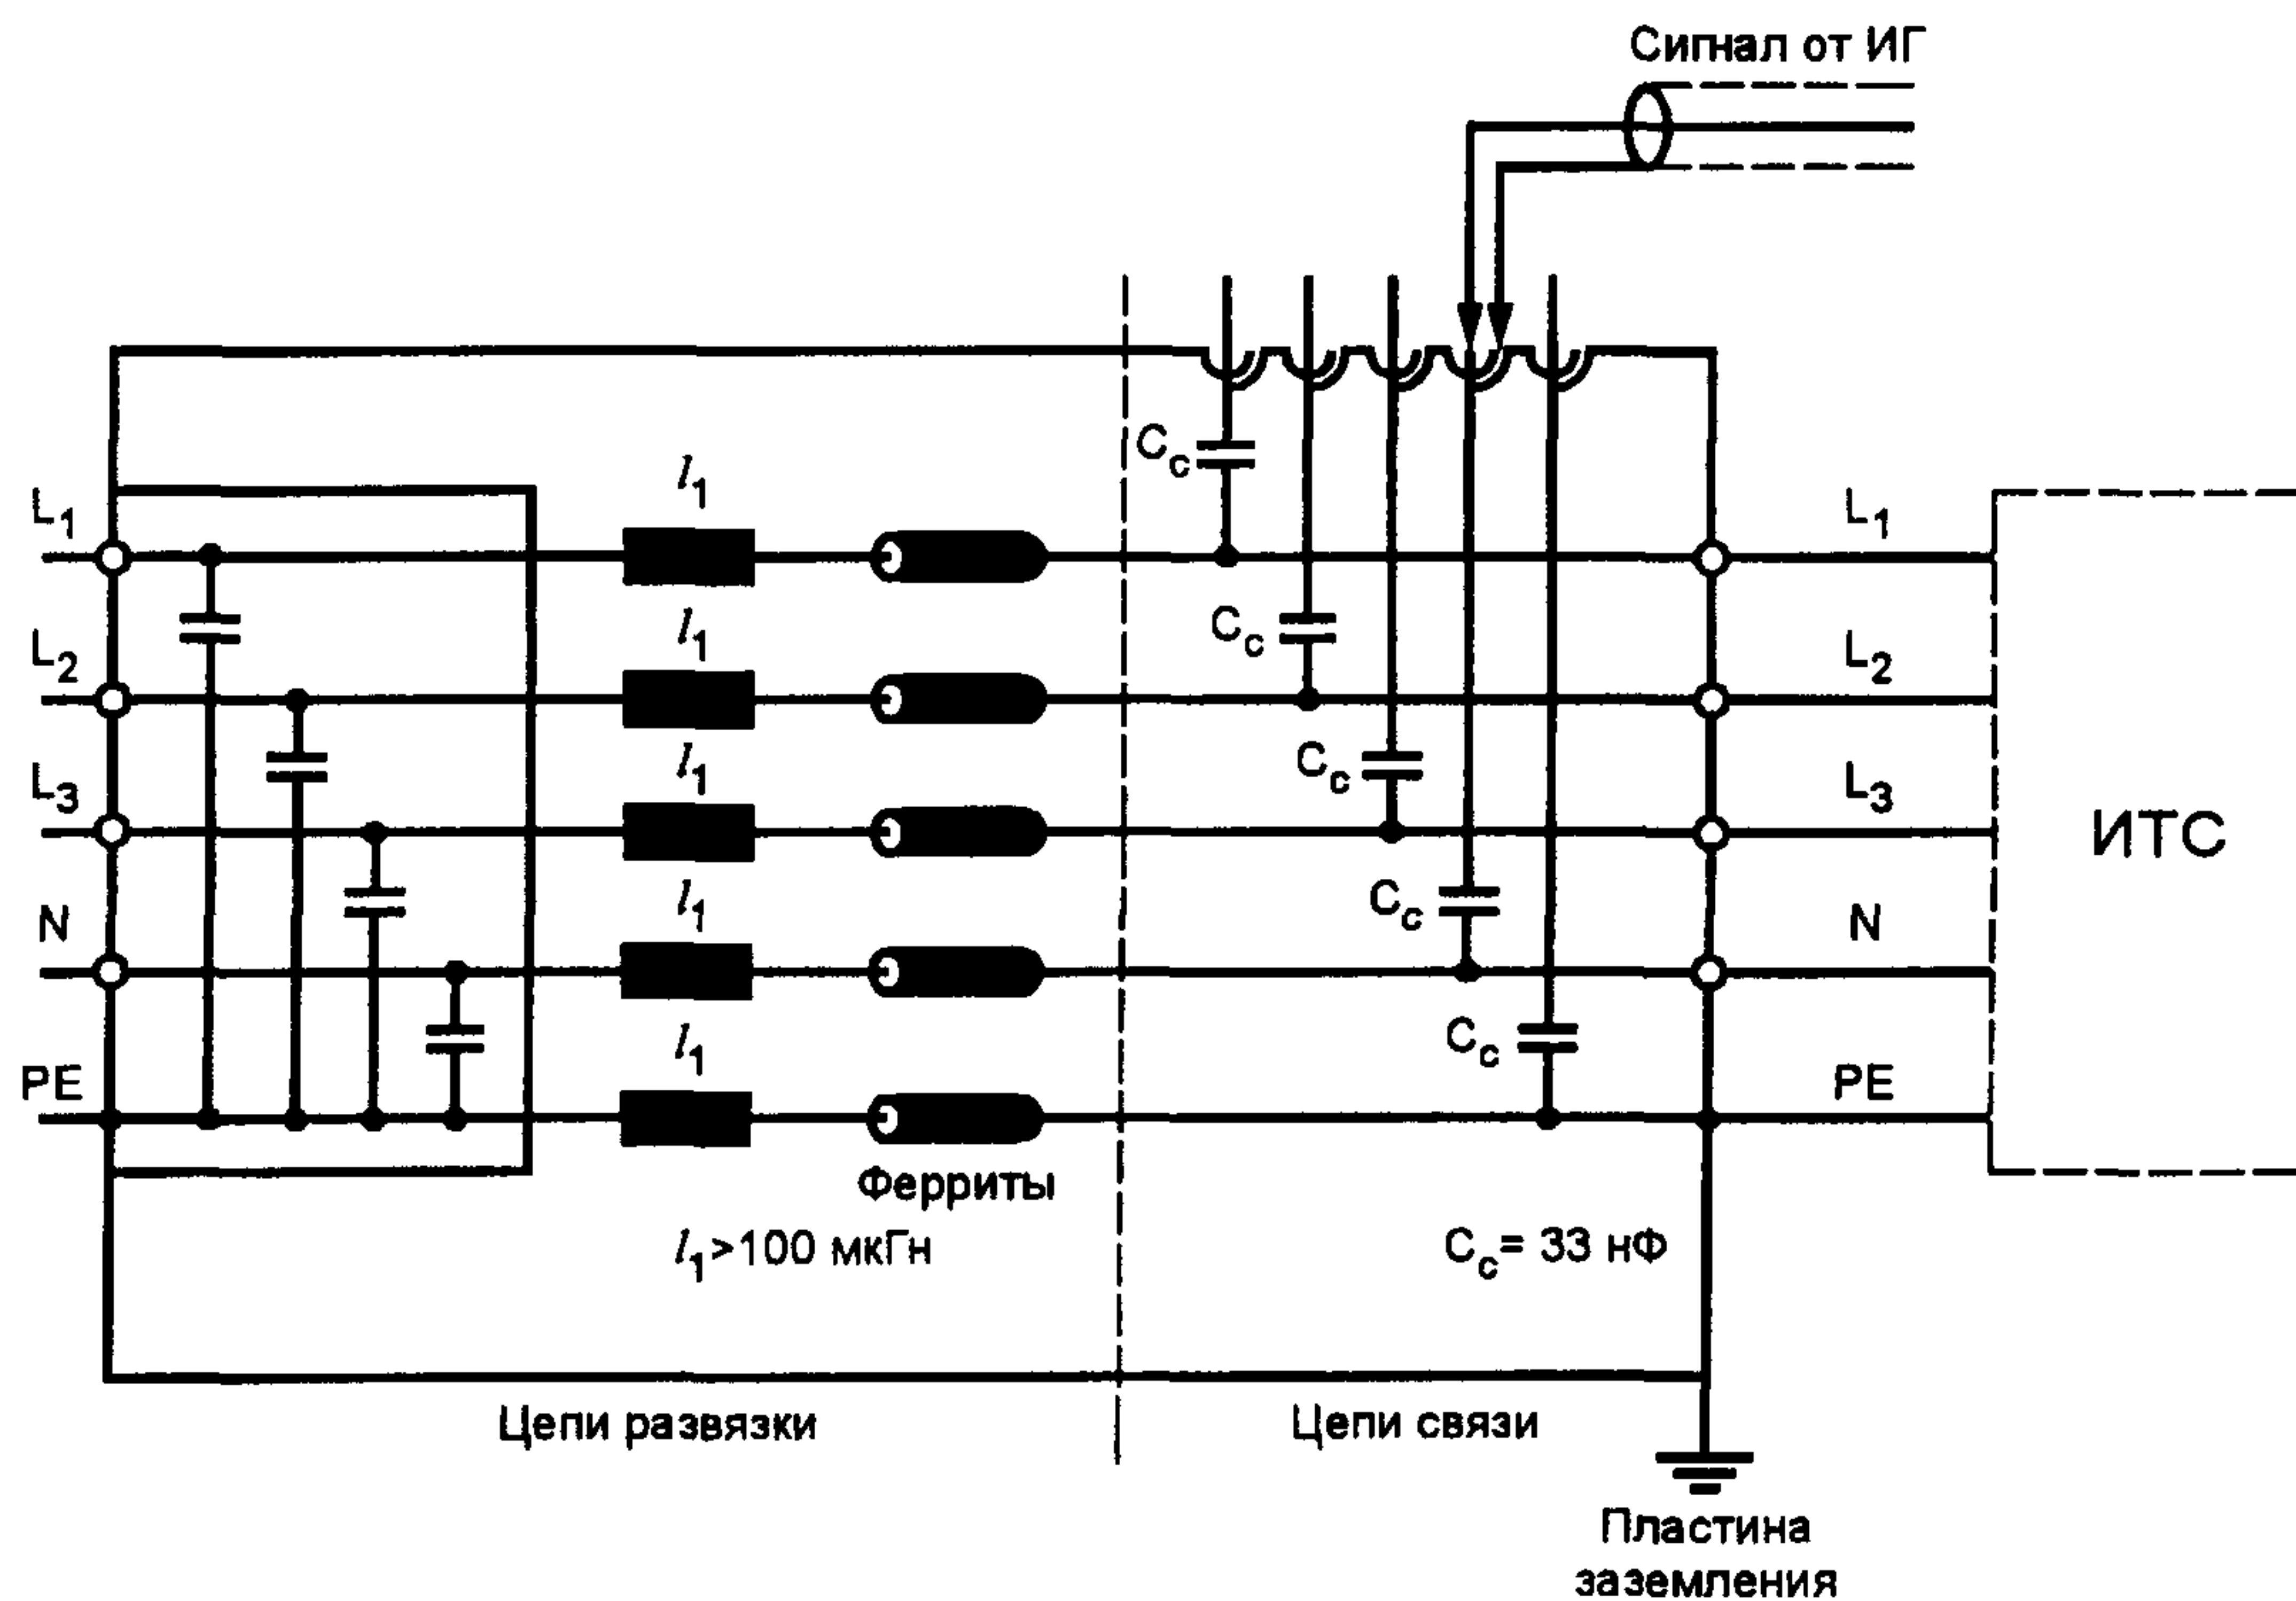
Сигнал от ИГ

$C_c$

$l_1$

$L_1$

$L_1$

$C_c$

$l_1$

$L_2$

$L_2$

$l_1$

$C_c$

$L_3$

$L_3$

ИТС

$C_c$

$l_1$

N

N

$C_c$

$l_1$

PE

PE

Ферриты

$l_1$>100 мкГн

$C_c$= 33 нФ

Цепи развязки

Цепи связи

Пластина заземления